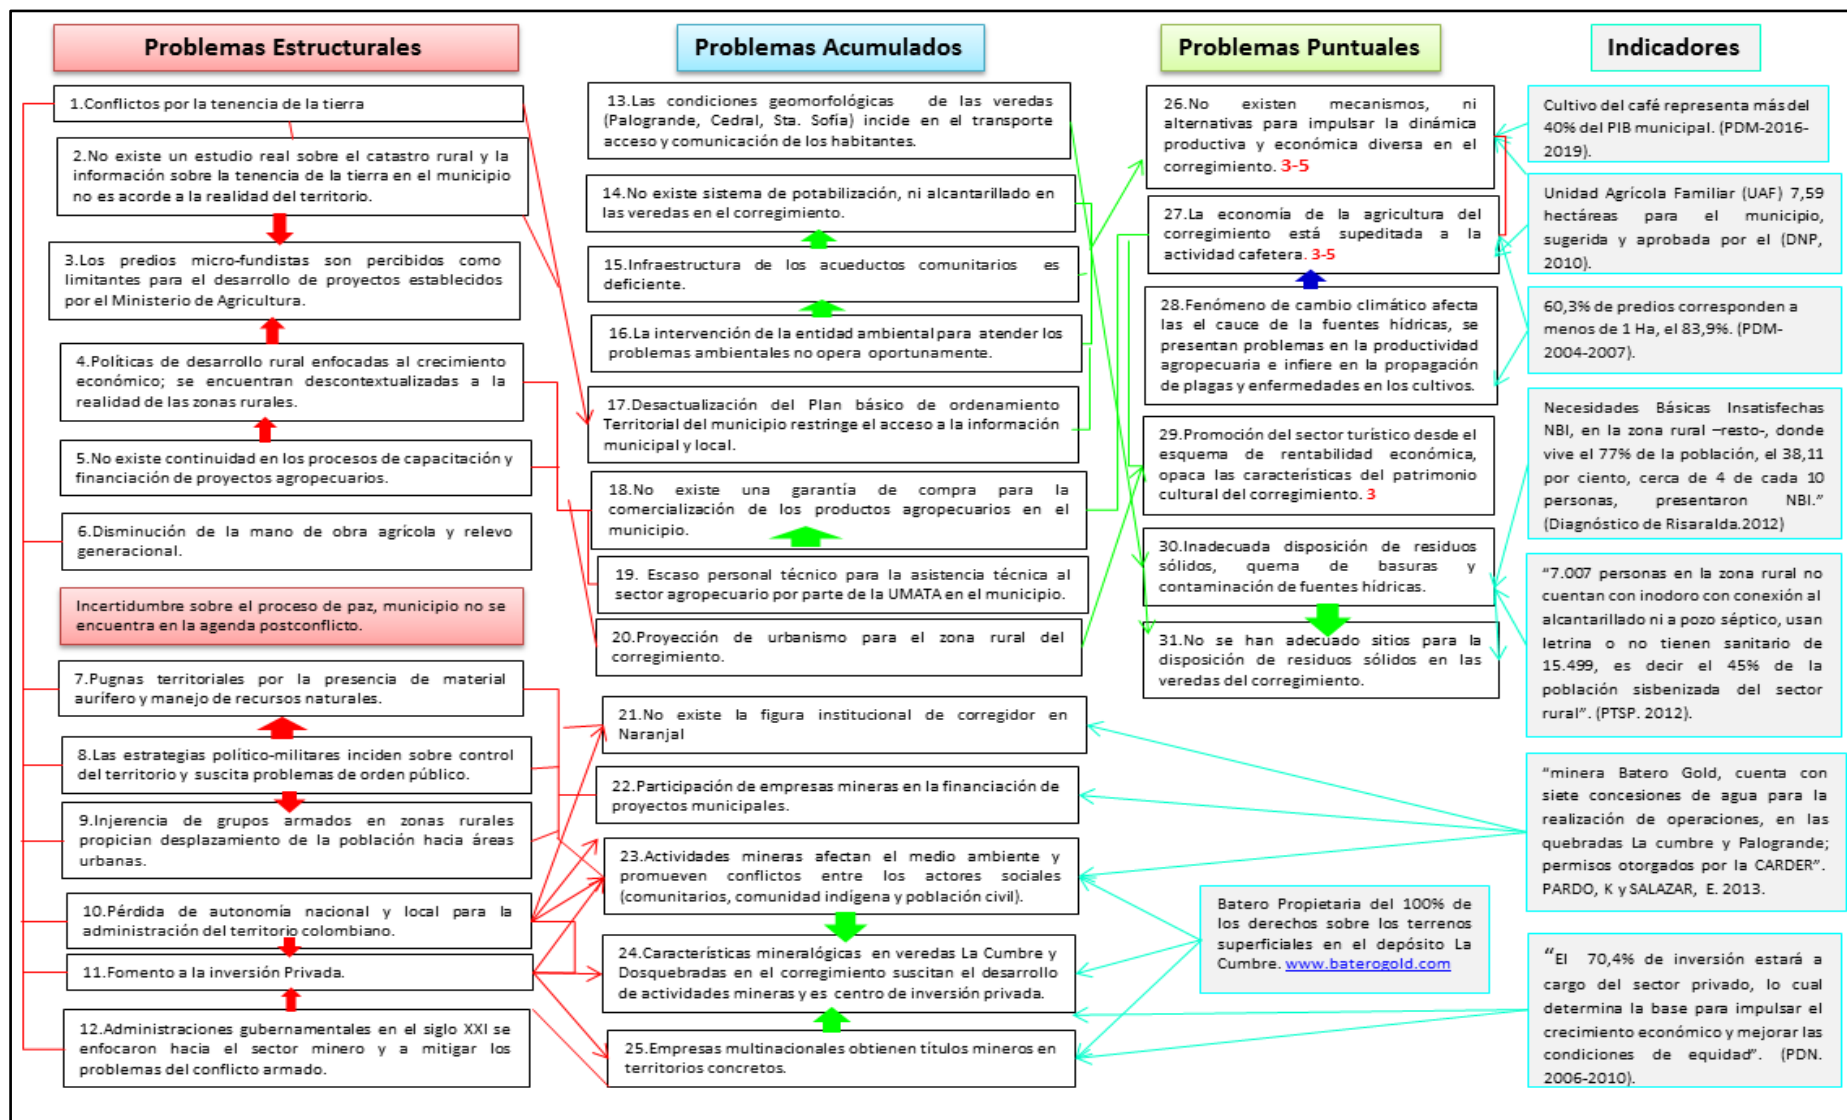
Problemas Estructurales

1.Conflictos por la tenencia de la tierra

2.No existe un estudio real sobre el catastro rural y la información sobre la tenencia de la tierra en el municipio no es acorde a la realidad del territorio.

3.Los predios micro-fundistas son percibidos como limitantes para el desarrollo de proyectos establecidos por el Ministerio de Agricultura.

4.Políticas de desarrollo rural enfocadas al crecimiento económico; se encuentran descontextualizadas a la realidad de las zonas rurales.

5.No existe continuidad en los procesos de capacitación y financiación de proyectos agropecuarios.

6.Disminución de la mano de obra agrícola y relevo generacional.

Incertidumbre sobre el proceso de paz, municipio no se encuentra en la agenda postconflicto.

7.Pugnas territoriales por la presencia de material aurífero y manejo de recursos naturales.

8.Las estrategias político-militares inciden sobre control del territorio y suscita problemas de orden público.

9.Injerencia de grupos armados en zonas rurales propician desplazamiento de la población hacia áreas urbanas.

10.Pérdida de autonomía nacional y local para la administración del territorio colombiano.

11.Fomento a la inversión Privada.

12.Administraciones gubernamentales en el siglo XXI se enfocaron hacia el sector minero y a mitigar los problemas del conflicto armado.

Problemas Acumulados

13.Las condiciones geomorfológicas de las veredas (Palogrande, Cedral, Sta. Sofía) incide en el transporte acceso y comunicación de los habitantes.

14.No existe sistema de potabilización, ni alcantarillado en las veredas en el corregimiento.

15.Infraestructura de los acueductos comunitarios es deficiente.

16.La intervención de la entidad ambiental para atender los problemas ambientales no opera oportunamente.

17.Desactualización del Plan básico de ordenamiento Territorial del municipio restringe el acceso a la información municipal y local.

18.No existe una garantía de compra para la comercialización de los productos agropecuarios en el municipio.

19. Escaso personal técnico para la asistencia técnica al sector agropecuario por parte de la UMATA en el municipio.

20.Proyección de urbanismo para el zona rural del corregimiento.

21.No existe la figura institucional de corregidor en Naranjal

22.Participación de empresas mineras en la financiación de proyectos municipales.

23.Actividades mineras afectan el medio ambiente y promueven conflictos entre los actores sociales (comunitarios, comunidad indígena y población civil).

24.Características mineralógicas en veredas La Cumbre y Dosquebradas en el corregimiento suscitan el desarrollo de actividades mineras y es centro de inversión privada.

25.Empresas multinacionales obtienen títulos mineros en territorios concretos.

Problemas Puntuales

26.No existen mecanismos, ni alternativas para impulsar la dinámica productiva y económica diversa en el corregimiento. 3-5

27.La economía de la agricultura del corregimiento está supeditada a la actividad cafetera. 3-5

28.Fenómeno de cambio climático afecta las el cauce de la fuentes hídricas, se presentan problemas en la productividad agropecuaria e infiere en la propagación de plagas y enfermedades en los cultivos.

29.Promoción del sector turístico desde el esquema de rentabilidad económica, opaca las características del patrimonio cultural del corregimiento. 3

30.Inadecuada disposición de residuos sólidos, quema de basuras y contaminación de fuentes hídricas.

31.No se han adecuado sitios para la disposición de residuos sólidos en las veredas del corregimiento.

Batero Propietaria del 100% de los derechos sobre los terrenos superficiales en el depósito La Cumbre. www.baterogold.com

Indicadores

Cultivo del café representa más del 40% del PIB municipal. (PDM-2016-2019).

Unidad Agrícola Familiar (UAF) 7,59 hectáreas para el municipio, sugerida y aprobada por el (DNP, 2010).

60,3% de predios corresponden a menos de 1 Ha, el 83,9%. (PDM-2004-2007).

Necesidades Básicas Insatisfechas NBI, en la zona rural –resto-, donde vive el 77% de la población, el 38,11 por ciento, cerca de 4 de cada 10 personas, presentaron NBI." (Diagnóstico de Risaralda.2012)

"7.007 personas en la zona rural no cuentan con inodoro con conexión al alcantarillado ni a pozo séptico, usan letrina o no tienen sanitario de 15.499, es decir el 45% de la población sisbenizada del sector rural". (PTSP. 2012).

"minera Batero Gold, cuenta con siete concesiones de agua para la realización de operaciones, en las quebradas La cumbre y Palogrande; permisos otorgados por la CARDER". PARDO, K y SALAZAR, E. 2013.

"El 70,4% de inversión estará a cargo del sector privado, lo cual determina la base para impulsar el crecimiento económico y mejorar las condiciones de equidad". (PDN. 2006-2010).